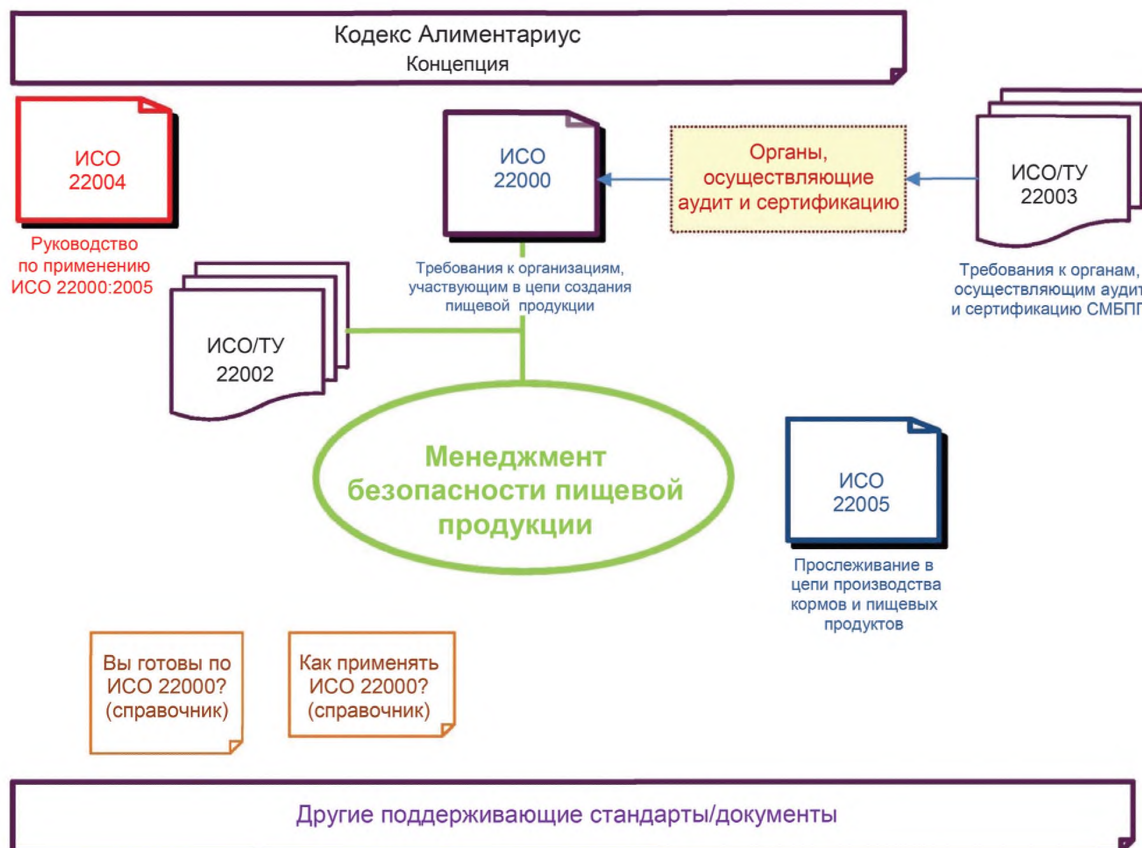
Кодекс Алиментариус
Концепция

ИСО 22004

Руководство по применению ИСО 22000:2005

ИСО 22000

Органы, осуществляющие аудит и сертификацию

ИСО/ТУ 22003

Требования к организациям, участвующим в цепи создания пищевой продукции

Требования к органам, осуществляющим аудит и сертификацию СМБП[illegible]

ИСО/ТУ 22002

Менеджмент безопасности пищевой продукции

ИСО 22005

Прослеживание в цепи производства кормов и пищевых продуктов

Вы готовы по ИСО 22000? (справочник)

Как применять ИСО 22000? (справочник)

Другие поддерживающие стандарты/документы